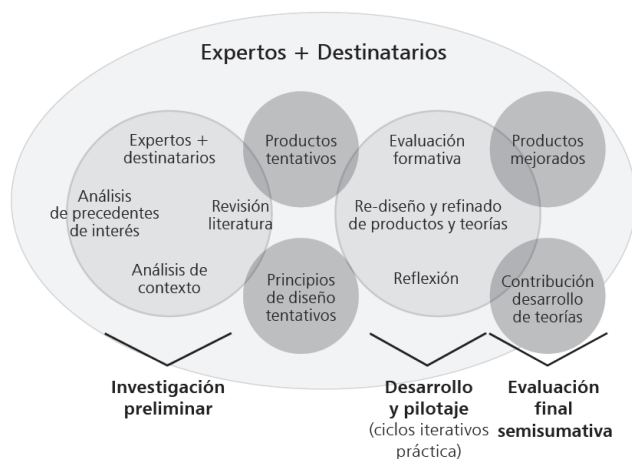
Expertos + Destinatarios

Expertos + destinatarios

Análisis de precedentes de interés

Revisión literatura

Análisis de contexto

Productos tentativos

Principios de diseño tentativos

Evaluación formativa

Re-diseño y refinado de productos y teorías

Reflexión

Productos mejorados

Contribución desarrollo de teorías

Investigación preliminar

Desarrollo y pilotaje
(ciclos iterativos práctica)

Evaluación final semisumativa